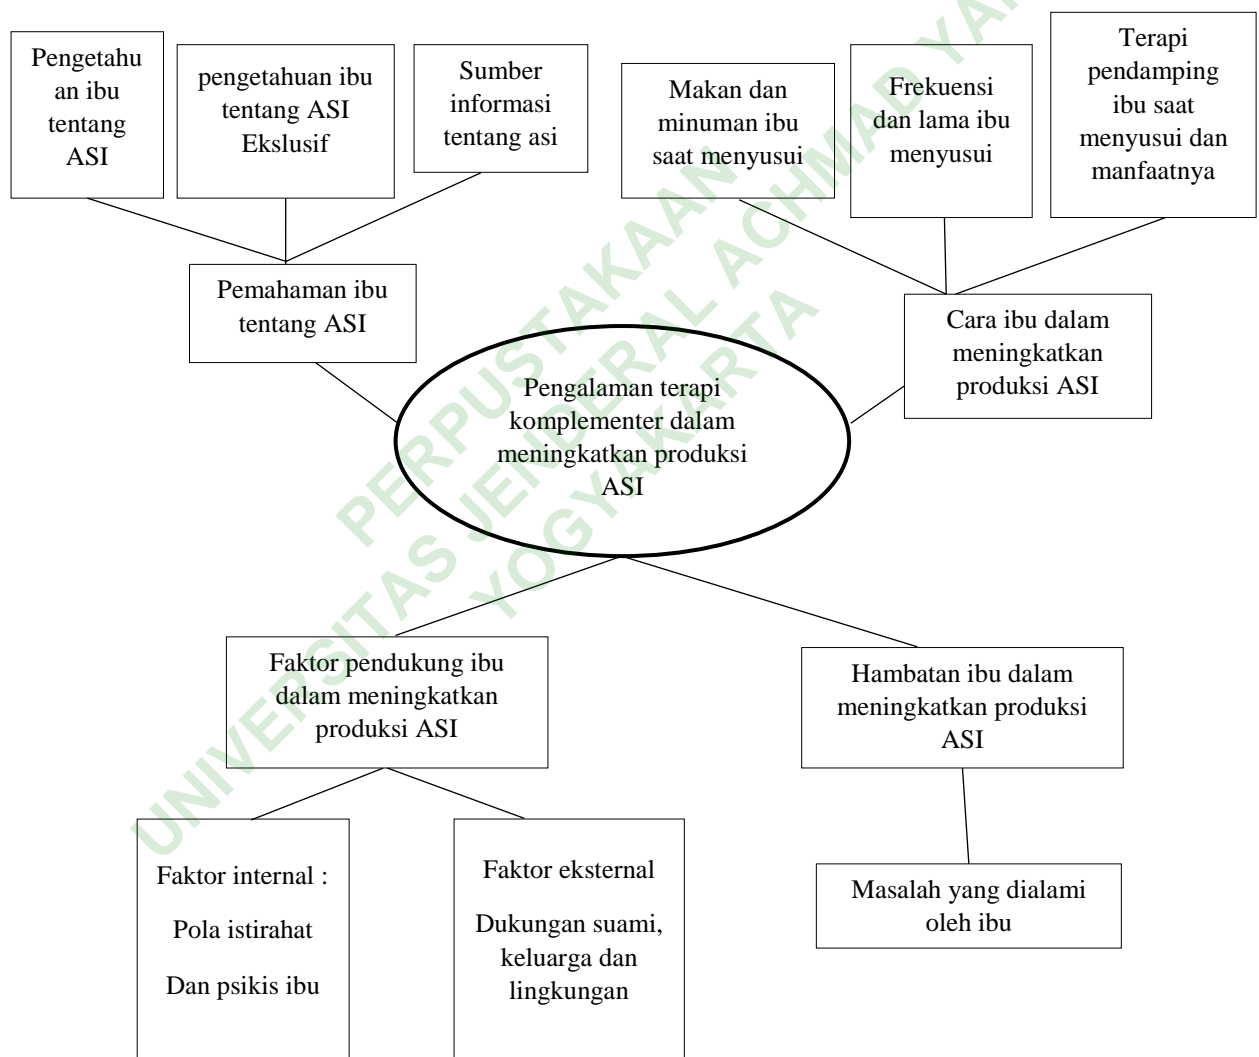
Pengetahuan ibu tentang ASI

pengetahuan ibu tentang ASI Ekslusif

Sumber informasi tentang asi

Makan dan minuman ibu saat menyusui

Frekuensi dan lama ibu menyusui

Terapi pendamping ibu saat menyusui dan manfaatnya

Pemahaman ibu tentang ASI

Cara ibu dalam meningkatkan produksi ASI

Pengalaman terapi komplementer dalam meningkatkan produksi ASI

Faktor pendukung ibu dalam meningkatkan produksi ASI

Hambatan ibu dalam meningkatkan produksi ASI

Faktor internal :

Pola istirahat

Dan psikis ibu

Faktor eksternal

Dukungan suami, keluarga dan lingkungan

Masalah yang dialami oleh ibu

PERPUSTAKAAN
UNIVERSITAS JENDERAL ACHMAD YANI
YOGYAKARTA